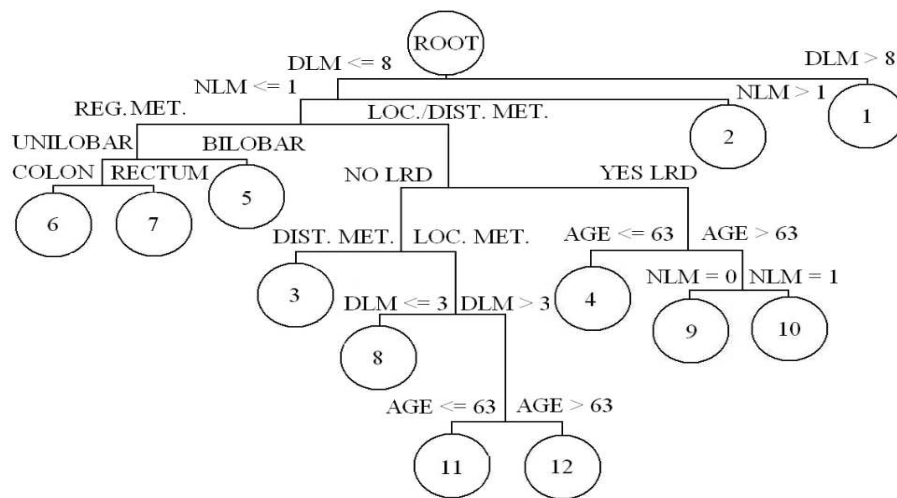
ROOT

DLM <= 8

DLM > 8

1

NLM <= 1

NLM > 1

2

REG. MET.

LOC./DIST. MET.

UNILOBAR

BILOBAR

5

COLON

RECTUM

6

7

NO LRD

YES LRD

DIST. MET.

LOC. MET.

3

AGE <= 63

AGE > 63

4

DLM <= 3

DLM > 3

8

NLM = 0

NLM = 1

9

10

AGE <= 63

AGE > 63

11

12